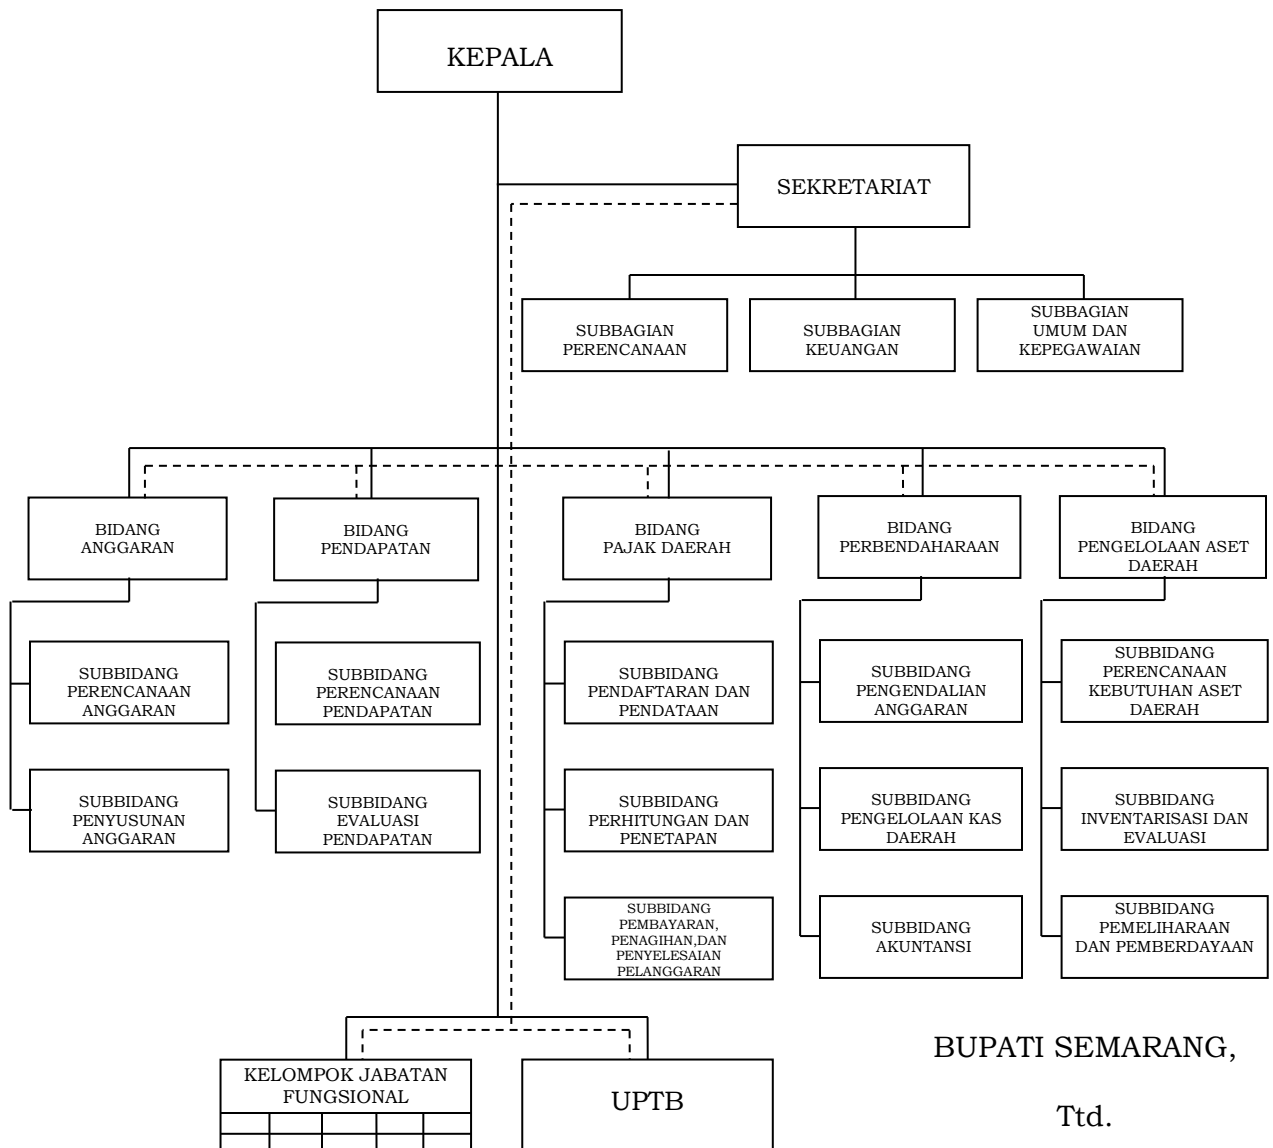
KEPALA

SEKRETARIAT

SUBBAGIAN PERENCANAAN

SUBBAGIAN KEUANGAN

SUBBAGIAN UMUM DAN KEPEGAWAIAN

BIDANG ANGGARAN

SUBBIDANG PERENCANAAN ANGGARAN

SUBBIDANG PENYUSUNAN ANGGARAN

BIDANG PENDAPATAN

SUBBIDANG PERENCANAAN PENDAPATAN

SUBBIDANG EVALUASI PENDAPATAN

BIDANG PAJAK DAERAH

SUBBIDANG PENDAFTARAN DAN PENDATAAN

SUBBIDANG PERHITUNGAN DAN PENETAPAN

SUBBIDANG PEMBAYARAN, PENAGIHAN,DAN PENYELESAIAN PELANGGARAN

BIDANG PERBENDAHARAAN

SUBBIDANG PENGENDALIAN ANGGARAN

SUBBIDANG PENGELOLAAN KAS DAERAH

SUBBIDANG AKUNTANSI

BIDANG PENGELOLAAN ASET DAERAH

SUBBIDANG PERENCANAAN KEBUTUHAN ASET DAERAH

SUBBIDANG INVENTARISASI DAN EVALUASI

SUBBIDANG PEMELIHARAAN DAN PEMBERDAYAAN

KELOMPOK JABATAN FUNGSIONAL

UPTB

BUPATI SEMARANG,

Ttd.